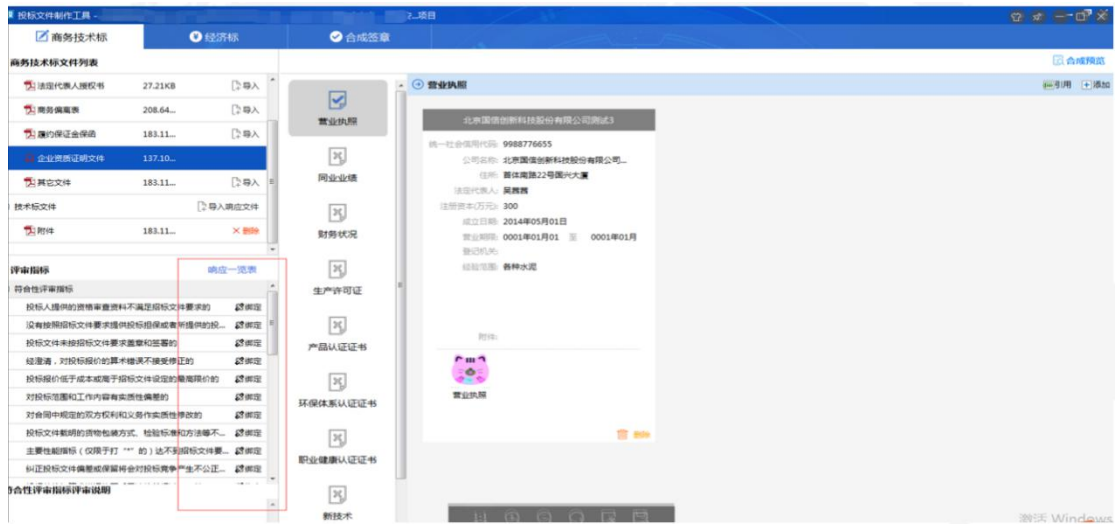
投标文件制作工具 -
2...项目

商务技术标
经济标
合成签章

商务技术标文件列表

| | | |
|---|---|---|
| 法定代表人授权书 | 27.21KB | 导入 |
| 商务偏离表 | 208.64... | 导入 |
| 履约保证金保函 | 183.11... | 导入 |
| 企业资质证明文件 | 137.10... | |
| 其它文件 | 183.11... | 导入 |
| 技术标文件 | | 导入响应文件 |
| 附件 | 183.11... | 删除 |

评审指标
响应一览表
符合性评审指标

| | |
|---|---|
| 投标人提供的资格审查资料不满足招标文件要求的 | 绑定 |
| 没有按照招标文件要求提供投标担保或者所提供的投... | 绑定 |
| 投标文件未按招标文件要求盖章和签署的 | 绑定 |
| 经澄清，对投标报价的算术错误不接受修正的 | 绑定 |
| 投标报价低于成本或高于招标文件设定的最高限价的 | 绑定 |
| 对投标范围和工作内容有实质性偏差的 | 绑定 |
| 对合同中规定的双方权利和义务作实质性修改的 | 绑定 |
| 投标文件载明的货物包装方式、检验标准和方法等不... | 绑定 |
| 主要性能指标（仅限于打"*"的）达不到招标文件要... | 绑定 |
| 纠正投标文件偏差或保留将会对投标竞争产生不公正... | 绑定 |

符合性评审指标评审说明

营业执照
同业业绩
财务状况
生产许可证
产品认证证书
环保体系认证证书
职业健康认证证书
新技术

合成预览
营业执照
引用 添加

北京国信创新科技股份有限公司测试3
统一社会信用代码: 9988776655
公司名称: 北京国信创新科技股份有限公司...
住所: 首体南路22号国兴大厦
法定代表人: 吴晨晨
注册资本(万元): 300
成立日期: 2014年05月01日
营业期限: 0001年01月01 至 0001年01月
登记机关:
经营范围: 各种水泥
附件:
营业执照
删除

激活 Windows